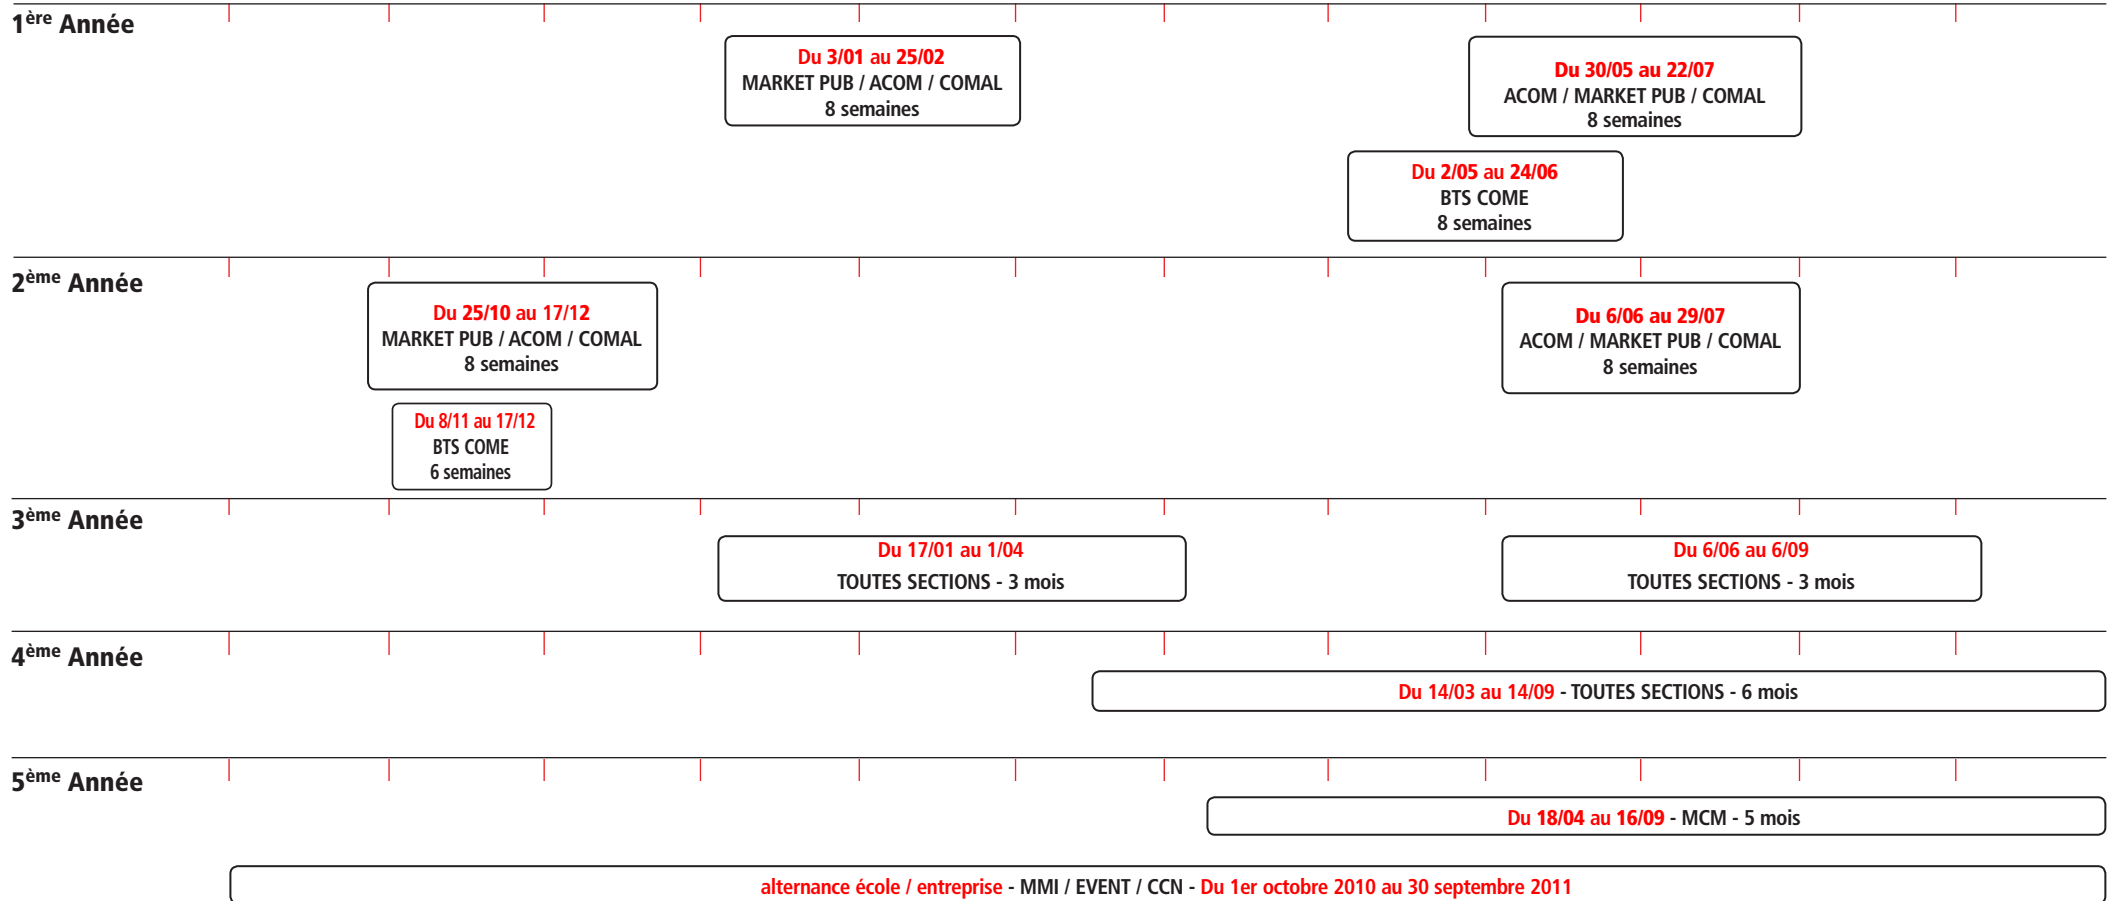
1$^{ère}$ Année

Du 3/01 au 25/02
MARKET PUB / ACOM / COMAL
8 semaines

Du 30/05 au 22/07
ACOM / MARKET PUB / COMAL
8 semaines

Du 2/05 au 24/06
BTS COME
8 semaines

2$^{ème}$ Année

Du 25/10 au 17/12
MARKET PUB / ACOM / COMAL
8 semaines

Du 6/06 au 29/07
ACOM / MARKET PUB / COMAL
8 semaines

Du 8/11 au 17/12
BTS COME
6 semaines

3$^{ème}$ Année

Du 17/01 au 1/04
TOUTES SECTIONS - 3 mois

Du 6/06 au 6/09
TOUTES SECTIONS - 3 mois

4$^{ème}$ Année

Du 14/03 au 14/09 - TOUTES SECTIONS - 6 mois

5$^{ème}$ Année

Du 18/04 au 16/09 - MCM - 5 mois

alternance école / entreprise - MMI / EVENT / CCN - Du 1er octobre 2010 au 30 septembre 2011